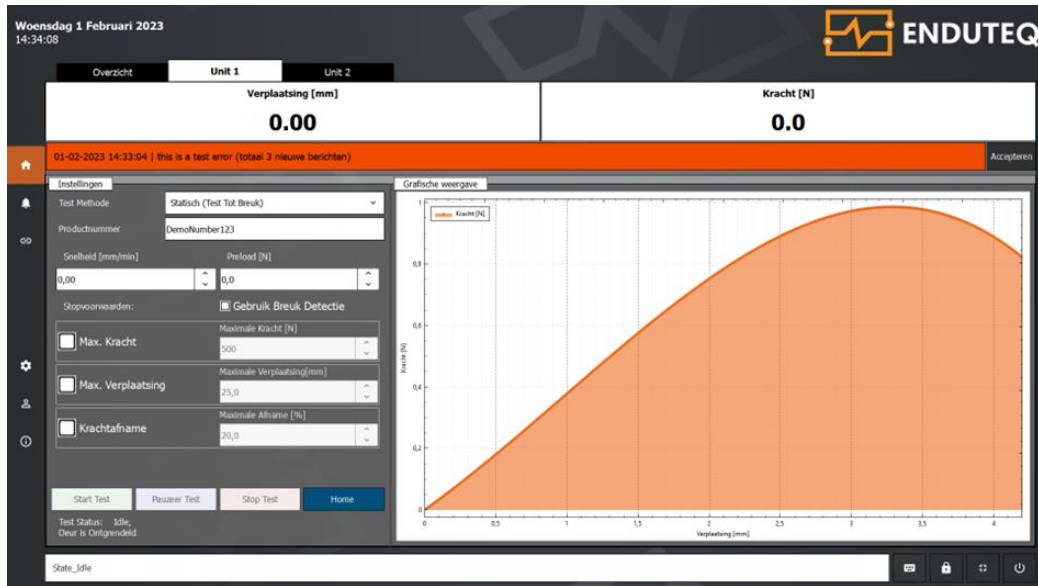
Woensdag 1 Februari 2023
14:34:08

ENDUTEQ

Overzicht
Unit 1
Unit 2

Verplaatsing [mm]
0.00

Kracht [N]
0.0

01-02-2023 14:33:04 | this is a test error (totaal 3 nieuwe berichten)
Accepteren

Instellingen

Test Methode
Statisch (Test Tot Breuk)

Productnummer
DemoNumber123

Snelheid [mm/min]
0,00

Preload [N]
0,0

Stopvoorwaarden:
Gebruik Breuk Detectie

Max. Kracht
Maximale Kracht [N]
500

Max. Verplaatsing
Maximale Verplaatsing[mm]
25,0

Krachtafname
Maximale Afname [%]
20,0

Start Test
Pauzeer Test
Stop Test
Home

Test Status: Idle,
Deur is Ontgrendeld

Grafische weergave

Kracht [N]

0,8
0,6
0,4
0,2

Kracht [N]

0
0,5
1
1,5
2
2,5
3
3,5
4

Verplaatsing [mm]

State_Idle